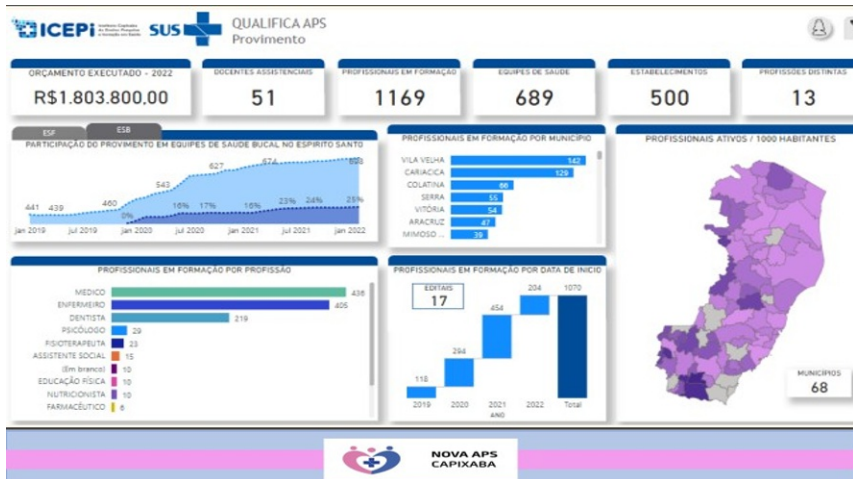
ICEPi Instituto Capixaba de Ensino, Pesquisa e Inovação em Saúde SUS QUALIFICA APS Provimento

ORÇAMENTO EXECUTADO - 2022
R$1.803.800,00

DOCENTES ASSISTENCIAIS
51

PROFISSIONAIS EM FORMAÇÃO
1169

EQUIPES DE SAÚDE
689

ESTABELECIMENTOS
500

PROFISSÕES DISTINTAS
13

ESF ESB
PARTICIPAÇÃO DO PROVIMENTO EM EQUIPES DE SAÚDE BUCAL NO ESPIRITO SANTO
441 439 460 543 627 674 698
0% 16% 17% 16% 23% 24% 25%
jan 2019 jul 2019 jan 2020 jul 2020 jan 2021 jul 2021 jan 2022

PROFISSIONAIS EM FORMAÇÃO POR MUNICÍPIO
| VILA VELHA | 142 |
|---|---|
| CARIACICA | 129 |
| COLATINA | 66 |
| SERRA | 55 |
| VITÓRIA | 54 |
| ARACRUZ | 47 |
| MIMOSO ... | 39 |

PROFISSIONAIS ATIVOS / 1000 HABITANTES

PROFISSIONAIS EM FORMAÇÃO POR PROFISSÃO
| MEDICO | 436 |
|---|---|
| ENFERMEIRO | 405 |
| DENTISTA | 219 |
| PSICÓLOGO | 29 |
| FISIOTERAPEUTA | 23 |
| ASSISTENTE SOCIAL | 15 |
| (Em branco) | 10 |
| EDUCAÇÃO FÍSICA | 10 |
| NUTRICIONISTA | 10 |
| FARMACÊUTICO | 6 |

PROFISSIONAIS EM FORMAÇÃO POR DATA DE INÍCIO
EDITAIS
17
118 284 454 204 1070
2019 2020 2021 2022 Total
ANO

MUNICÍPIOS
68

NOVA APS CAPIXABA